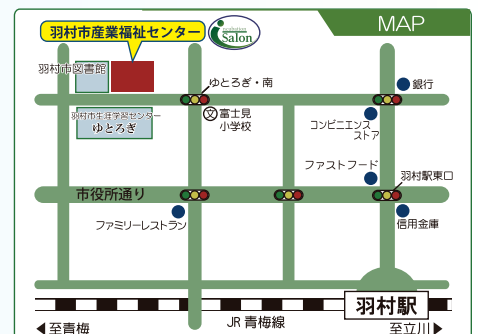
羽村市産業福祉センター
Salon
MAP
羽村市図書館
羽村市生涯学習センター
ゆとろぎ
ゆとろぎ・南
富士見
小学校
銀行
コンビニエンスストア
ファストフード
羽村駅東口
市役所通り
ファミリーレストラン
信用金庫
羽村駅
◀至青梅
JR 青梅線
至立川▶